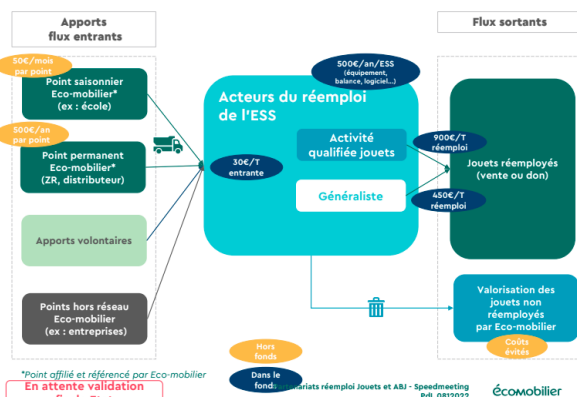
Apports flux entrants

Flux sortants

50€/mois par point

Point saisonnier Eco-mobilier* (ex : école)

500€/an par point

Point permanent Eco-mobilier* (ZR, distributeur)

Apports volontaires

Points hors réseau Eco-mobilier (ex : entreprises)

500€/an/ESS (équipement, balance, logiciel...)

Acteurs du réemploi de l'ESS

30€/T entrante

Activité qualifiée jouets

Généraliste

900€/T réemploi

450€/T réemploi

Jouets réemployés (vente ou don)

Valorisation des jouets non réemployés par Eco-mobilier

Coûts évités

Hors fonds

Dans le fonds

*Point affilié et référencé par Eco-mobilier

En attente validation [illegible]

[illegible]ariats réemploi Jouets et ABJ - Speedmeeting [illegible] 0812022

écomobilier